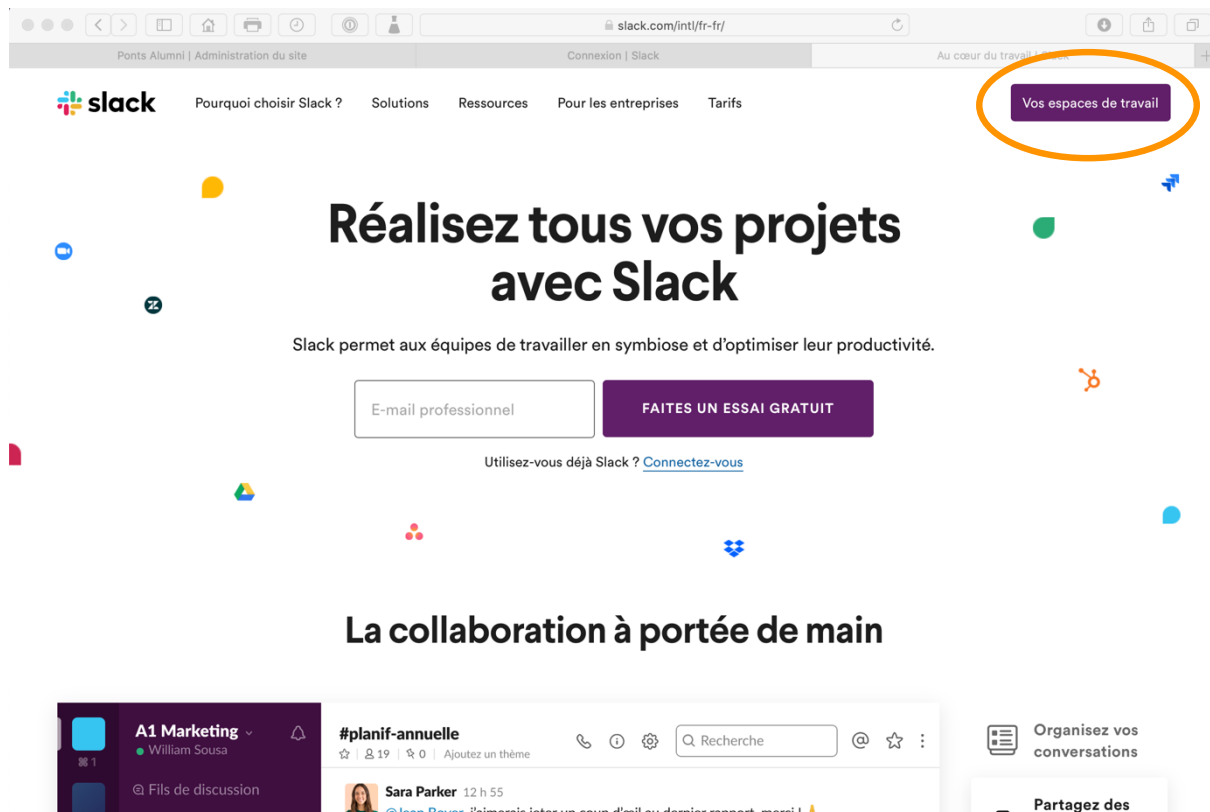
slack.com/intl/fr-fr/

Ponts Alumni | Administration du site
Connexion | Slack
Au cœur du travail | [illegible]

slack
Pourquoi choisir Slack ?
Solutions
Ressources
Pour les entreprises
Tarifs
Vos espaces de travail

Réalisez tous vos projets avec Slack

Slack permet aux équipes de travailler en symbiose et d'optimiser leur productivité.

E-mail professionnel
FAITES UN ESSAI GRATUIT

Utilisez-vous déjà Slack ? Connectez-vous

La collaboration à portée de main

A1 Marketing
William Sousa
⌘1
Fils de discussion

#planif-annuelle
19 | 0 | Ajoutez un thème
Recherche

Sara Parker 12 h 55
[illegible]

Organisez vos conversations

Partagez des